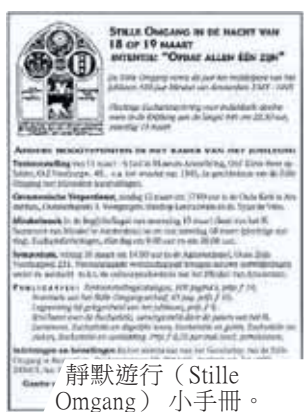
STILLE OMGANG IN DE NACHT VAN 18 OP 19 MAART
INTENTIE: "OPDAT ALLEN ÉÉN ZIJN"

De Stille Omgang vormt de kern van Amsterdam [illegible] 1345 - 1995

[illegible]

ANDERE BEDEVAARTEN EN ACTIVITEITEN

Tentoonstelling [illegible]

Oecumenische Vesperdienst, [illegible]

Afvaartbrevet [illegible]

Symposium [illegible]

PUBLICATIES: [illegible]

Inlichtingen en inschrijving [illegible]

Genter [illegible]

靜默遊行（Stille Omgang）小手冊。